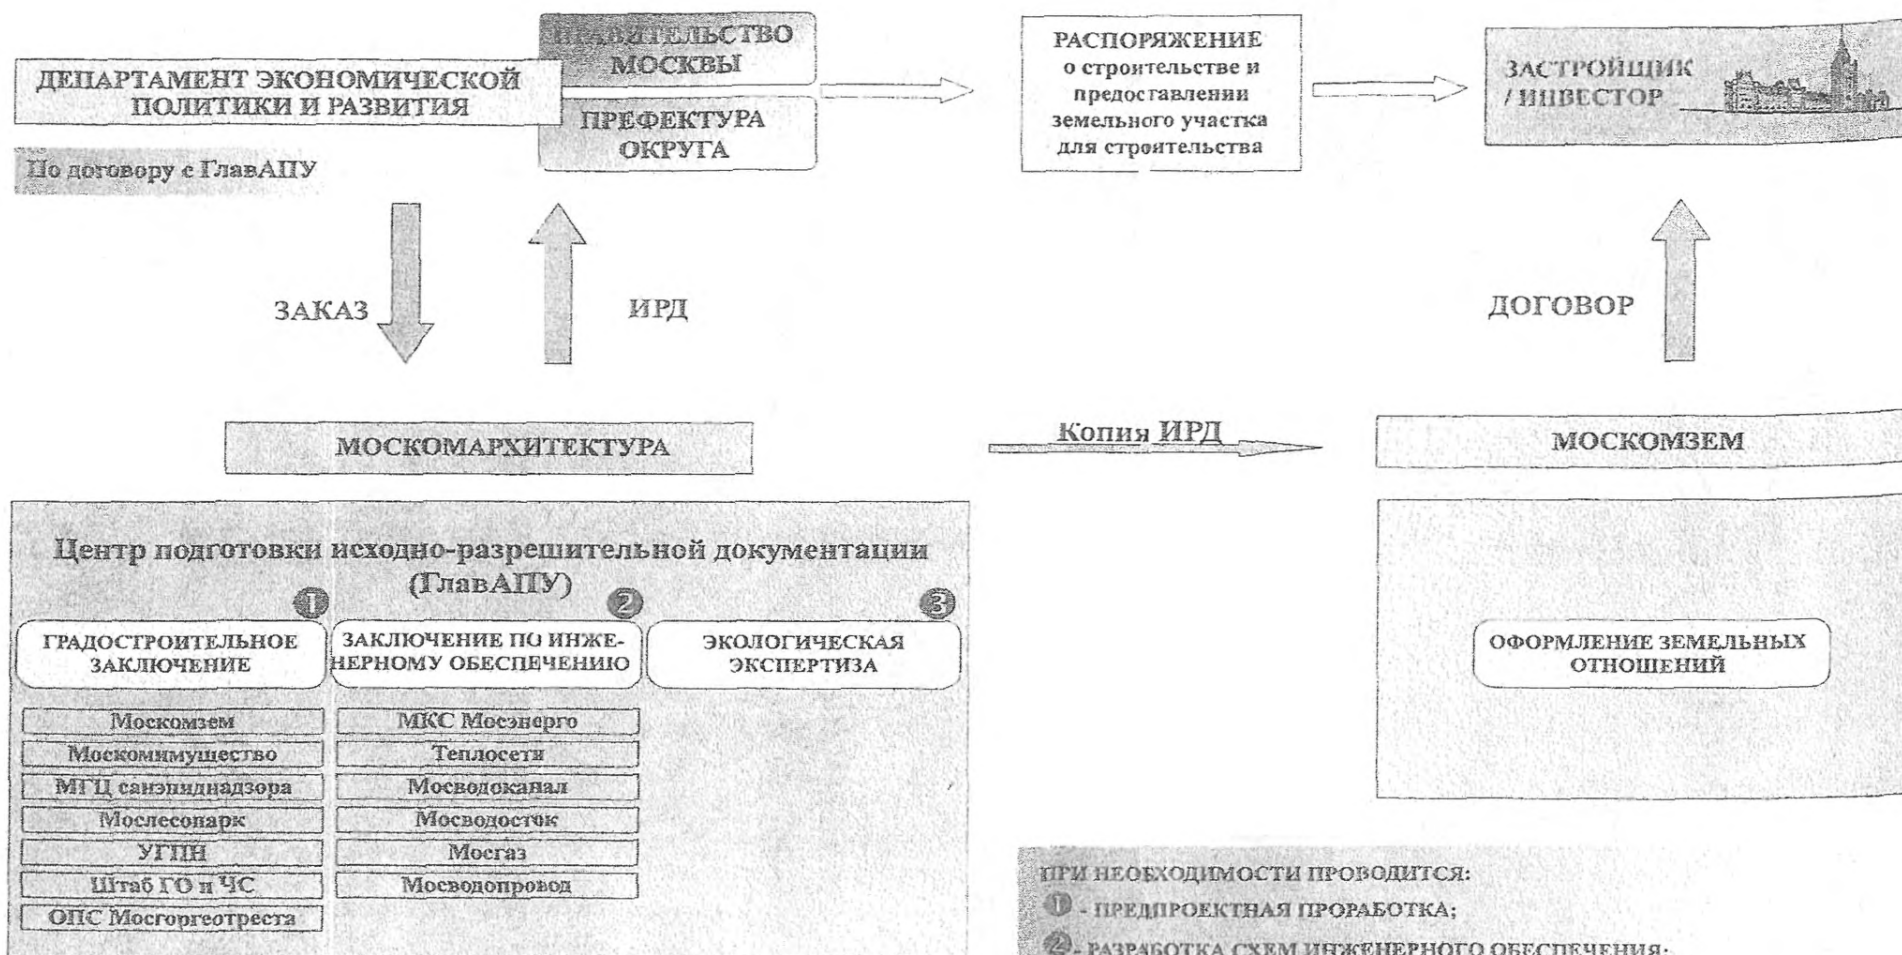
ДЕПАРТАМЕНТ ЭКОНОМИЧЕСКОЙ ПОЛИТИКИ И РАЗВИТИЯ

По договору с ГлавАПУ

ПРАВИТЕЛЬСТВО МОСКВЫ

ПРЕФЕКТУРА ОКРУГА

РАСПОРЯЖЕНИЕ о строительстве и предоставлении земельного участка для строительства

ЗАСТРОЙЩИК / ИНВЕСТОР

ЗАКАЗ

ИРД

ДОГОВОР

МОСКОМАРХИТЕКТУРА

Копия ИРД

МОСКОМЗЕМ

Центр подготовки исходно-разрешительной документации (ГлавАПУ)

1

2

3

ГРАДОСТРОИТЕЛЬНОЕ ЗАКЛЮЧЕНИЕ

ЗАКЛЮЧЕНИЕ ПО ИНЖЕНЕРНОМУ ОБЕСПЕЧЕНИЮ

ЭКОЛОГИЧЕСКАЯ ЭКСПЕРТИЗА

ОФОРМЛЕНИЕ ЗЕМЕЛЬНЫХ ОТНОШЕНИЙ

Москомзем
Москомимущество
МГЦ санэпиднадзора
Мослесопарк
УГПН
Штаб ГО и ЧС
ОПС Мосгоргеотреста

МКС Мосэнерго
Теплосети
Мосводоканал
Мосводосток
Мосгаз
Мосводопровод

ПРИ НЕОБХОДИМОСТИ ПРОВОДИТСЯ:
1 - ПРЕДПРОЕКТНАЯ ПРОРАБОТКА;
2 - РАЗРАБОТКА СХЕМ ИНЖЕНЕРНОГО ОБЕСПЕЧЕНИЯ;